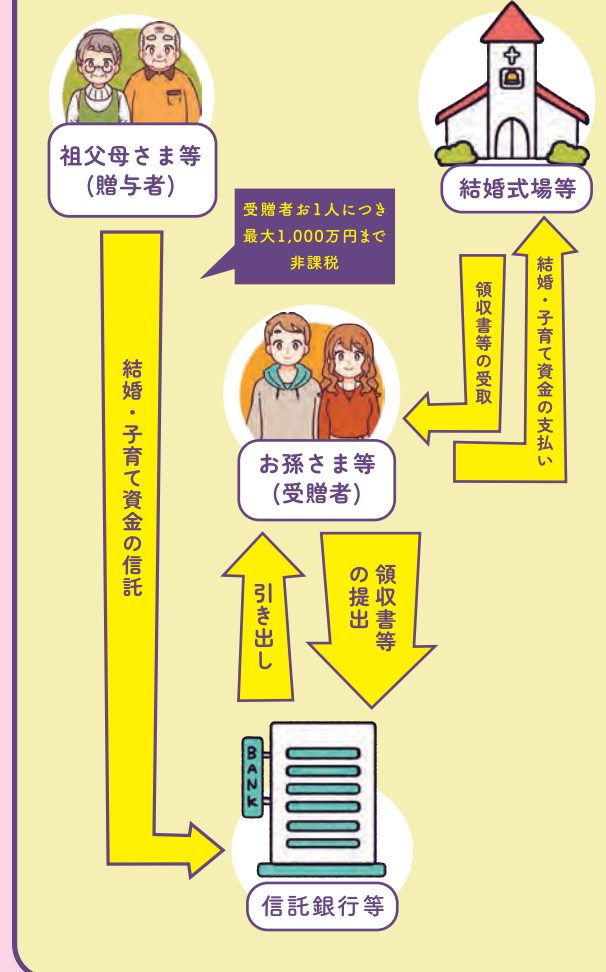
祖父母さま等
(贈与者)

結婚式場等

受贈者お1人につき
最大1,000万円まで
非課税

結婚・子育て資金の支払い

領収書等の受取

結婚・子育て資金の信託

お孫さま等
(受贈者)

引き出し

領収書等の提出

BANK

信託銀行等